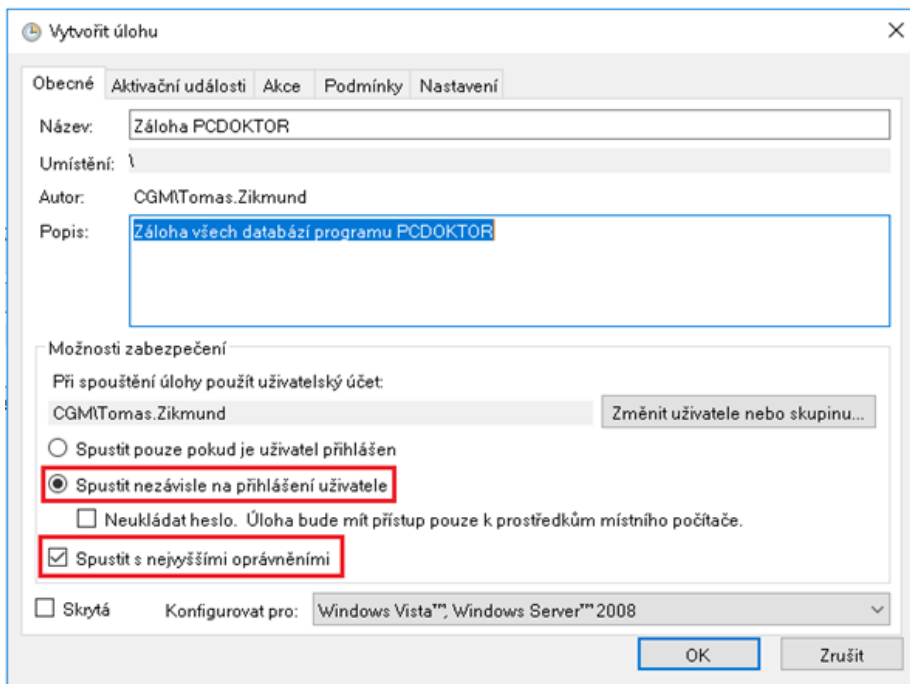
Vytvořit úlohu

×

Obecné | Aktivační události | Akce | Podmínky | Nastavení

Název: Záloha PCDOKTOR

Umístění: \

Autor: CGM\Tomas.Zikmund

Popis: Záloha všech databází programu PCDOKTOR

Možnosti zabezpečení

Při spouštění úlohy použít uživatelský účet:

CGM\Tomas.Zikmund

Změnit uživatele nebo skupinu...

Spustit pouze pokud je uživatel přihlášen

Spustit nezávisle na přihlášení uživatele

Neukládat heslo. Úloha bude mít přístup pouze k prostředkům místního počítače.

Spustit s nejvyššími oprávněními

Skrytá

Konfigurovat pro: Windows Vista™, Windows Server™ 2008

OK

Zrušit